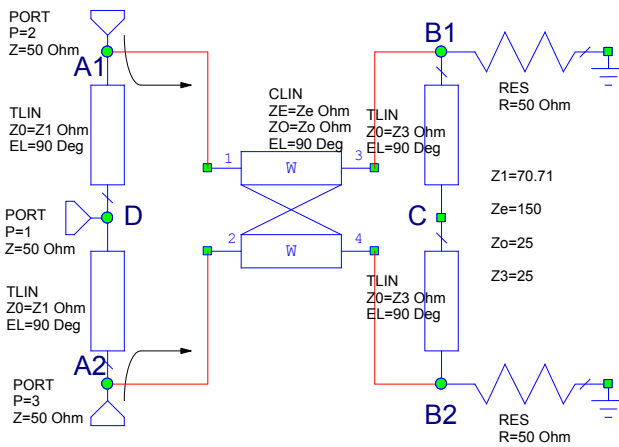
PORT
P=2
Z=50 Ohm

A1

TLIN
Z0=Z1 Ohm
EL=90 Deg

PORT
P=1
Z=50 Ohm

D

TLIN
Z0=Z1 Ohm
EL=90 Deg

A2

PORT
P=3
Z=50 Ohm

CLIN
ZE=Ze Ohm
ZO=Zo Ohm
EL=90 Deg

1
W
3
2
W
4

B1

RES
R=50 Ohm

TLIN
Z0=Z3 Ohm
EL=90 Deg

C

TLIN
Z0=Z3 Ohm
EL=90 Deg

Z1=70.71

Ze=150

Zo=25

Z3=25

B2

RES
R=50 Ohm